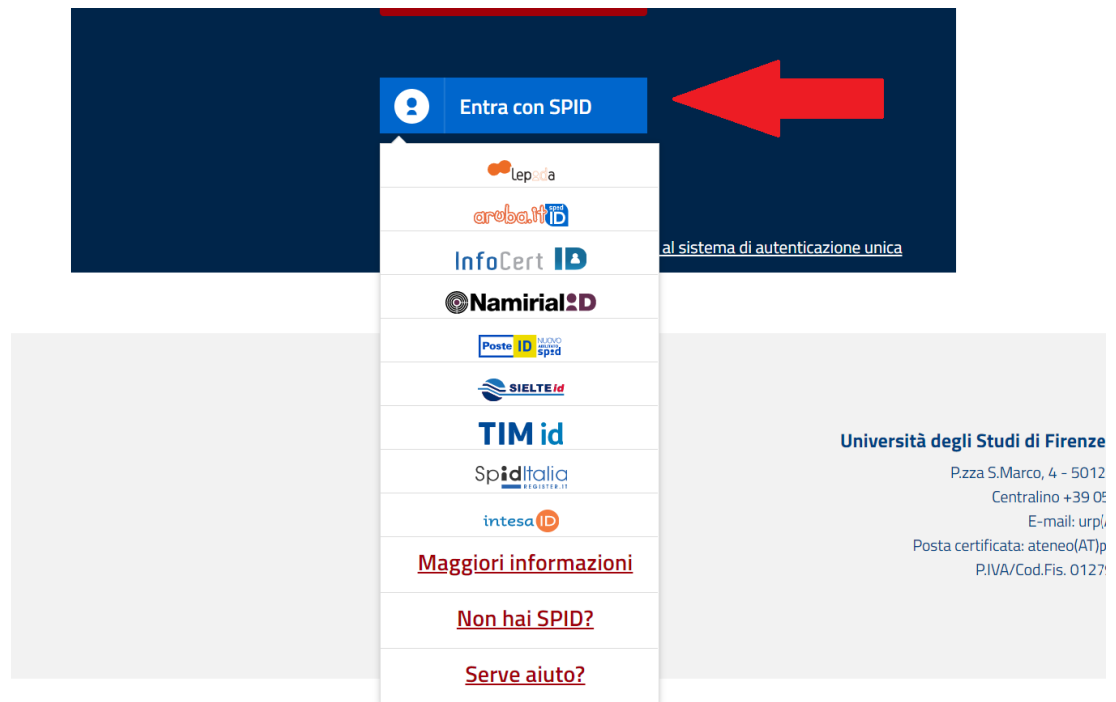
Entra con SPID

lepida

aruba.it spid ID

InfoCert ID

Namirial ID

Poste ID NUOVO ABILITATO spid

SIELTE id

TIM id

SpidItalia REGISTER.IT

intesa ID

Maggiori informazioni

Non hai SPID?

Serve aiuto?

al sistema di autenticazione unica

Università degli Studi di Firenze

P.zza S.Marco, 4 - 5012

Centralino +39 05

E-mail: urp(

Posta certificata: ateneo(AT)p

P.IVA/Cod.Fis. 0127